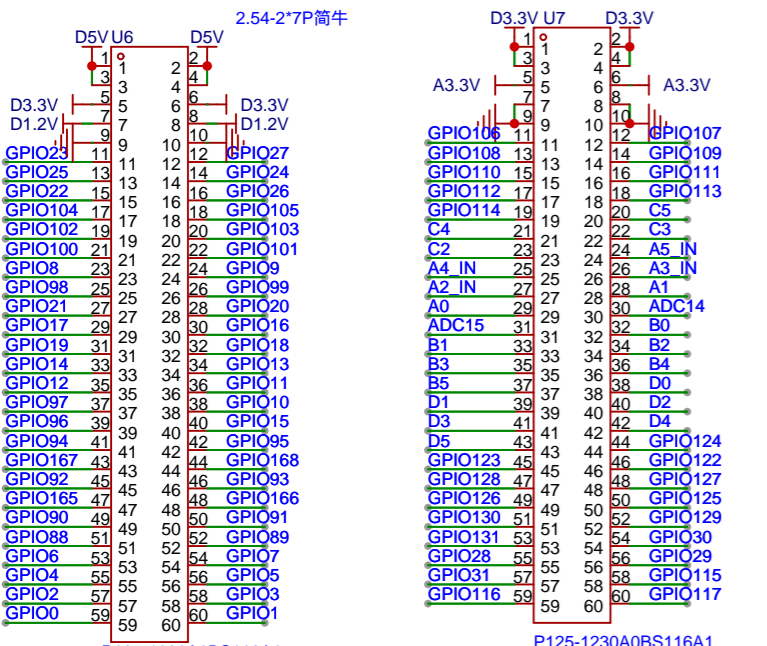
2.54-2*7P简牛

D5V U6 D5V

D3.3V D3.3V
D1.2V D1.2V

| Left label | Pin | Inner | Inner | Pin | Right label |
|---|---|---|---|---|---|
| | 1 | 1 | 2 | 2 | |
| | 3 | 3 | 4 | 4 | |
| | 5 | 5 | 6 | 6 | |
| | 7 | 7 | 8 | 8 | |
| | 9 | 9 | 10 | 10 | |
| GPIO23 | 11 | 11 | 12 | 12 | GPIO27 |
| GPIO25 | 13 | 13 | 14 | 14 | GPIO24 |
| GPIO22 | 15 | 15 | 16 | 16 | GPIO26 |
| GPIO104 | 17 | 17 | 18 | 18 | GPIO105 |
| GPIO102 | 19 | 19 | 20 | 20 | GPIO103 |
| GPIO100 | 21 | 21 | 22 | 22 | GPIO101 |
| GPIO8 | 23 | 23 | 24 | 24 | GPIO9 |
| GPIO98 | 25 | 25 | 26 | 26 | GPIO99 |
| GPIO21 | 27 | 27 | 28 | 28 | GPIO20 |
| GPIO17 | 29 | 29 | 30 | 30 | GPIO16 |
| GPIO19 | 31 | 31 | 32 | 32 | GPIO18 |
| GPIO14 | 33 | 33 | 34 | 34 | GPIO13 |
| GPIO12 | 35 | 35 | 36 | 36 | GPIO11 |
| GPIO97 | 37 | 37 | 38 | 38 | GPIO10 |
| GPIO96 | 39 | 39 | 40 | 40 | GPIO15 |
| GPIO94 | 41 | 41 | 42 | 42 | GPIO95 |
| GPIO167 | 43 | 43 | 44 | 44 | GPIO168 |
| GPIO92 | 45 | 45 | 46 | 46 | GPIO93 |
| GPIO165 | 47 | 47 | 48 | 48 | GPIO166 |
| GPIO90 | 49 | 49 | 50 | 50 | GPIO91 |
| GPIO88 | 51 | 51 | 52 | 52 | GPIO89 |
| GPIO6 | 53 | 53 | 54 | 54 | GPIO7 |
| GPIO4 | 55 | 55 | 56 | 56 | GPIO5 |
| GPIO2 | 57 | 57 | 58 | 58 | GPIO3 |
| GPIO0 | 59 | 59 | 60 | 60 | GPIO1 |

D3.3V U7 D3.3V

A3.3V A3.3V

| Left label | Pin | Inner | Inner | Pin | Right label |
|---|---|---|---|---|---|
| | 1 | 1 | 2 | 2 | |
| | 3 | 3 | 4 | 4 | |
| | 5 | 5 | 6 | 6 | |
| | 7 | 7 | 8 | 8 | |
| | 9 | 9 | 10 | 10 | |
| GPIO106 | 11 | 11 | 12 | 12 | GPIO107 |
| GPIO108 | 13 | 13 | 14 | 14 | GPIO109 |
| GPIO110 | 15 | 15 | 16 | 16 | GPIO111 |
| GPIO112 | 17 | 17 | 18 | 18 | GPIO113 |
| GPIO114 | 19 | 19 | 20 | 20 | C5 |
| C4 | 21 | 21 | 22 | 22 | C3 |
| C2 | 23 | 23 | 24 | 24 | A5_IN |
| A4_IN | 25 | 25 | 26 | 26 | A3_IN |
| A2_IN | 27 | 27 | 28 | 28 | A1 |
| A0 | 29 | 29 | 30 | 30 | ADC14 |
| ADC15 | 31 | 31 | 32 | 32 | B0 |
| B1 | 33 | 33 | 34 | 34 | B2 |
| B3 | 35 | 35 | 36 | 36 | B4 |
| B5 | 37 | 37 | 38 | 38 | D0 |
| D1 | 39 | 39 | 40 | 40 | D2 |
| D3 | 41 | 41 | 42 | 42 | D4 |
| D5 | 43 | 43 | 44 | 44 | GPIO124 |
| GPIO123 | 45 | 45 | 46 | 46 | GPIO122 |
| GPIO128 | 47 | 47 | 48 | 48 | GPIO127 |
| GPIO126 | 49 | 49 | 50 | 50 | GPIO125 |
| GPIO130 | 51 | 51 | 52 | 52 | GPIO129 |
| GPIO131 | 53 | 53 | 54 | 54 | GPIO30 |
| GPIO28 | 55 | 55 | 56 | 56 | GPIO29 |
| GPIO31 | 57 | 57 | 58 | 58 | GPIO115 |
| GPIO116 | 59 | 59 | 60 | 60 | GPIO117 |

P125-1230A0BS116A1